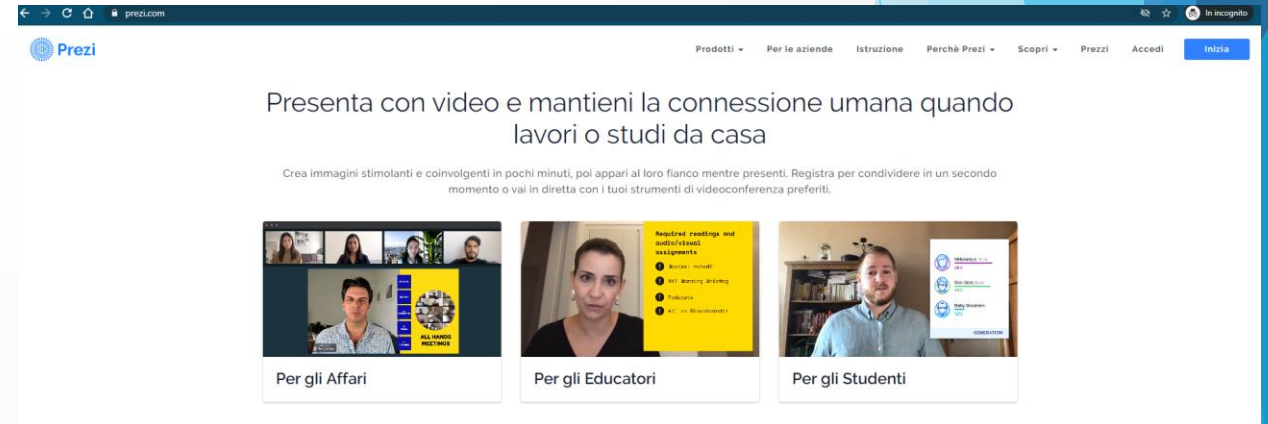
prezi.com

In incognito

Prezi

Prodotti ▾ Per le aziende Istruzione Perchè Prezi ▾ Scopri ▾ Prezzi Accedi Inizia

Presenta con video e mantieni la connessione umana quando lavori o studi da casa

Crea immagini stimolanti e coinvolgenti in pochi minuti, poi appari al loro fianco mentre presenti. Registra per condividere in un secondo momento o vai in diretta con i tuoi strumenti di videoconferenza preferiti.

ALL HANDS MEETINGS

Required readings and audio/visual assignments

1 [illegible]

2 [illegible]

3 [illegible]

4 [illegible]

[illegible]

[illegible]

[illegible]

GENERATION

Per gli Affari

Per gli Educatori

Per gli Studenti